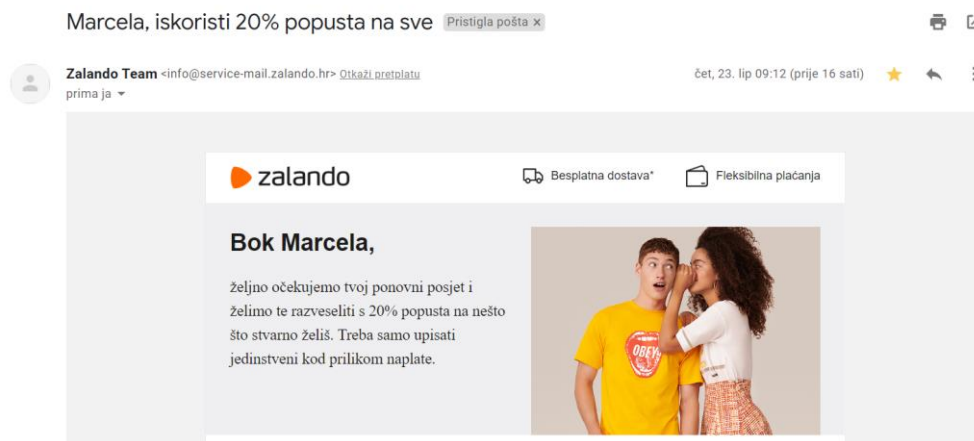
Marcela, iskoristi 20% popusta na sve Pristigla pošta ×

Zalando Team <info@service-mail.zalando.hr> Otkaži pretplatu
prima ja

čet, 23. lip 09:12 (prije 16 sati)

zalando

Besplatna dostava*

Fleksibilna plaćanja

Bok Marcela,

željno očekujemo tvoj ponovni posjet i želimo te razveseliti s 20% popusta na nešto što stvarno želiš. Treba samo upisati jedinstveni kod prilikom naplate.

OBEY